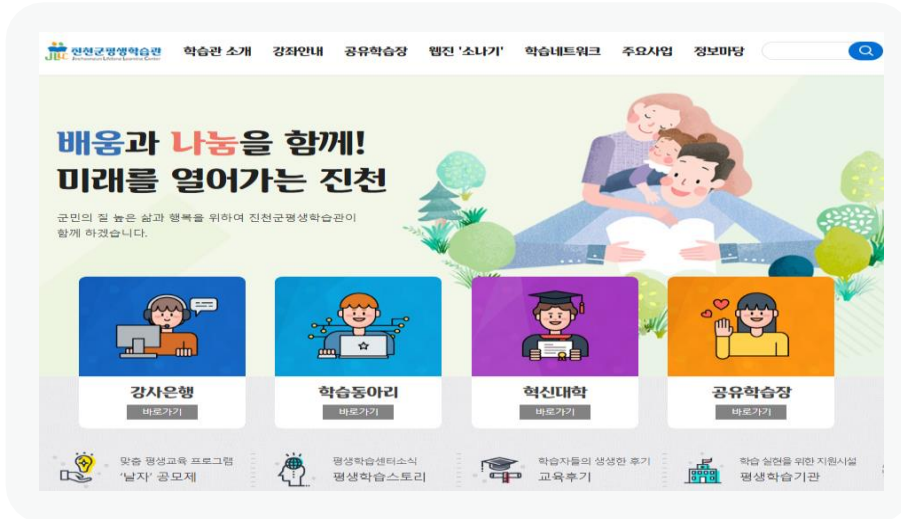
JLLC 진천군평생학습관 Jincheongun Lifelong Learning Center

학습관 소개 강좌안내 공유학습장 웹진 '소나기' 학습네트워크 주요사업 정보마당

배움과 나눔을 함께!
미래를 열어가는 진천

군민의 질 높은 삶과 행복을 위하여 진천군평생학습관이 함께 하겠습니다.

강사은행
바로가기

학습동아리
바로가기

혁신대학
바로가기

공유학습장
바로가기

맞춤 평생교육 프로그램
'날자' 공모제

평생학습센터소식
평생학습스토리

학습자들의 생생한 후기
교육후기

학습 실현을 위한 지원시설
평생학습기관